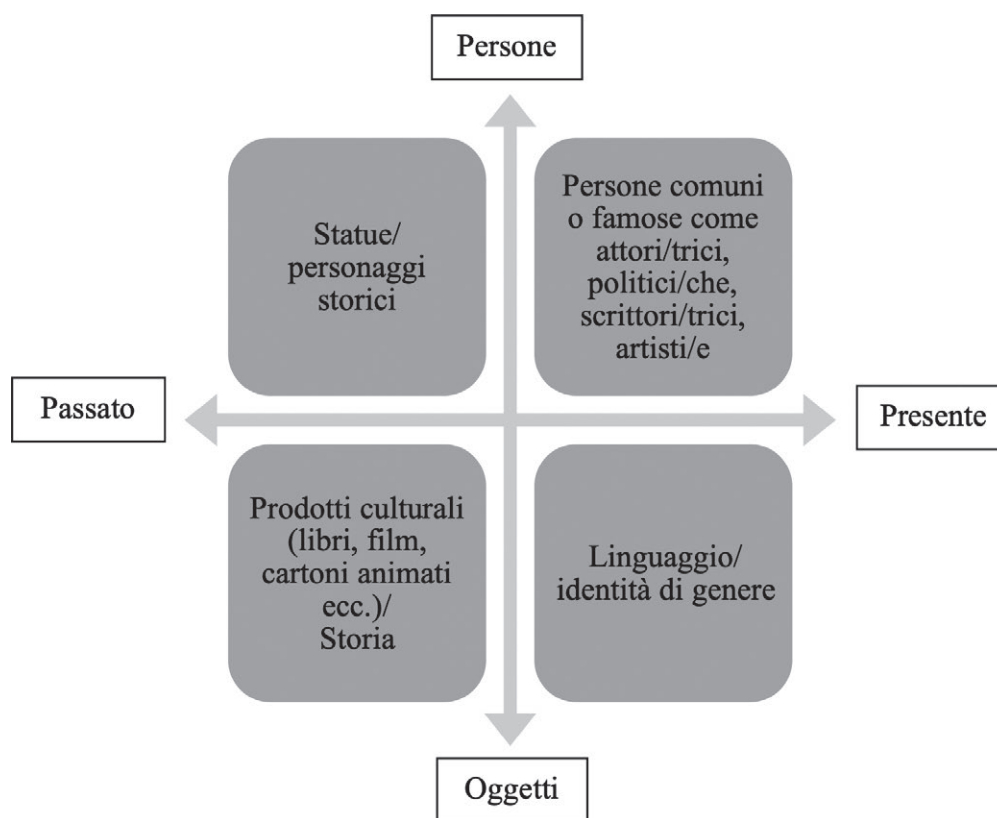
Persone

Statue/ personaggi storici

Persone comuni o famose come attori/trici, politici/che, scrittori/trici, artisti/e

Passato

Presente

Prodotti culturali (libri, film, cartoni animati ecc.)/ Storia

Linguaggio/ identità di genere

Oggetti